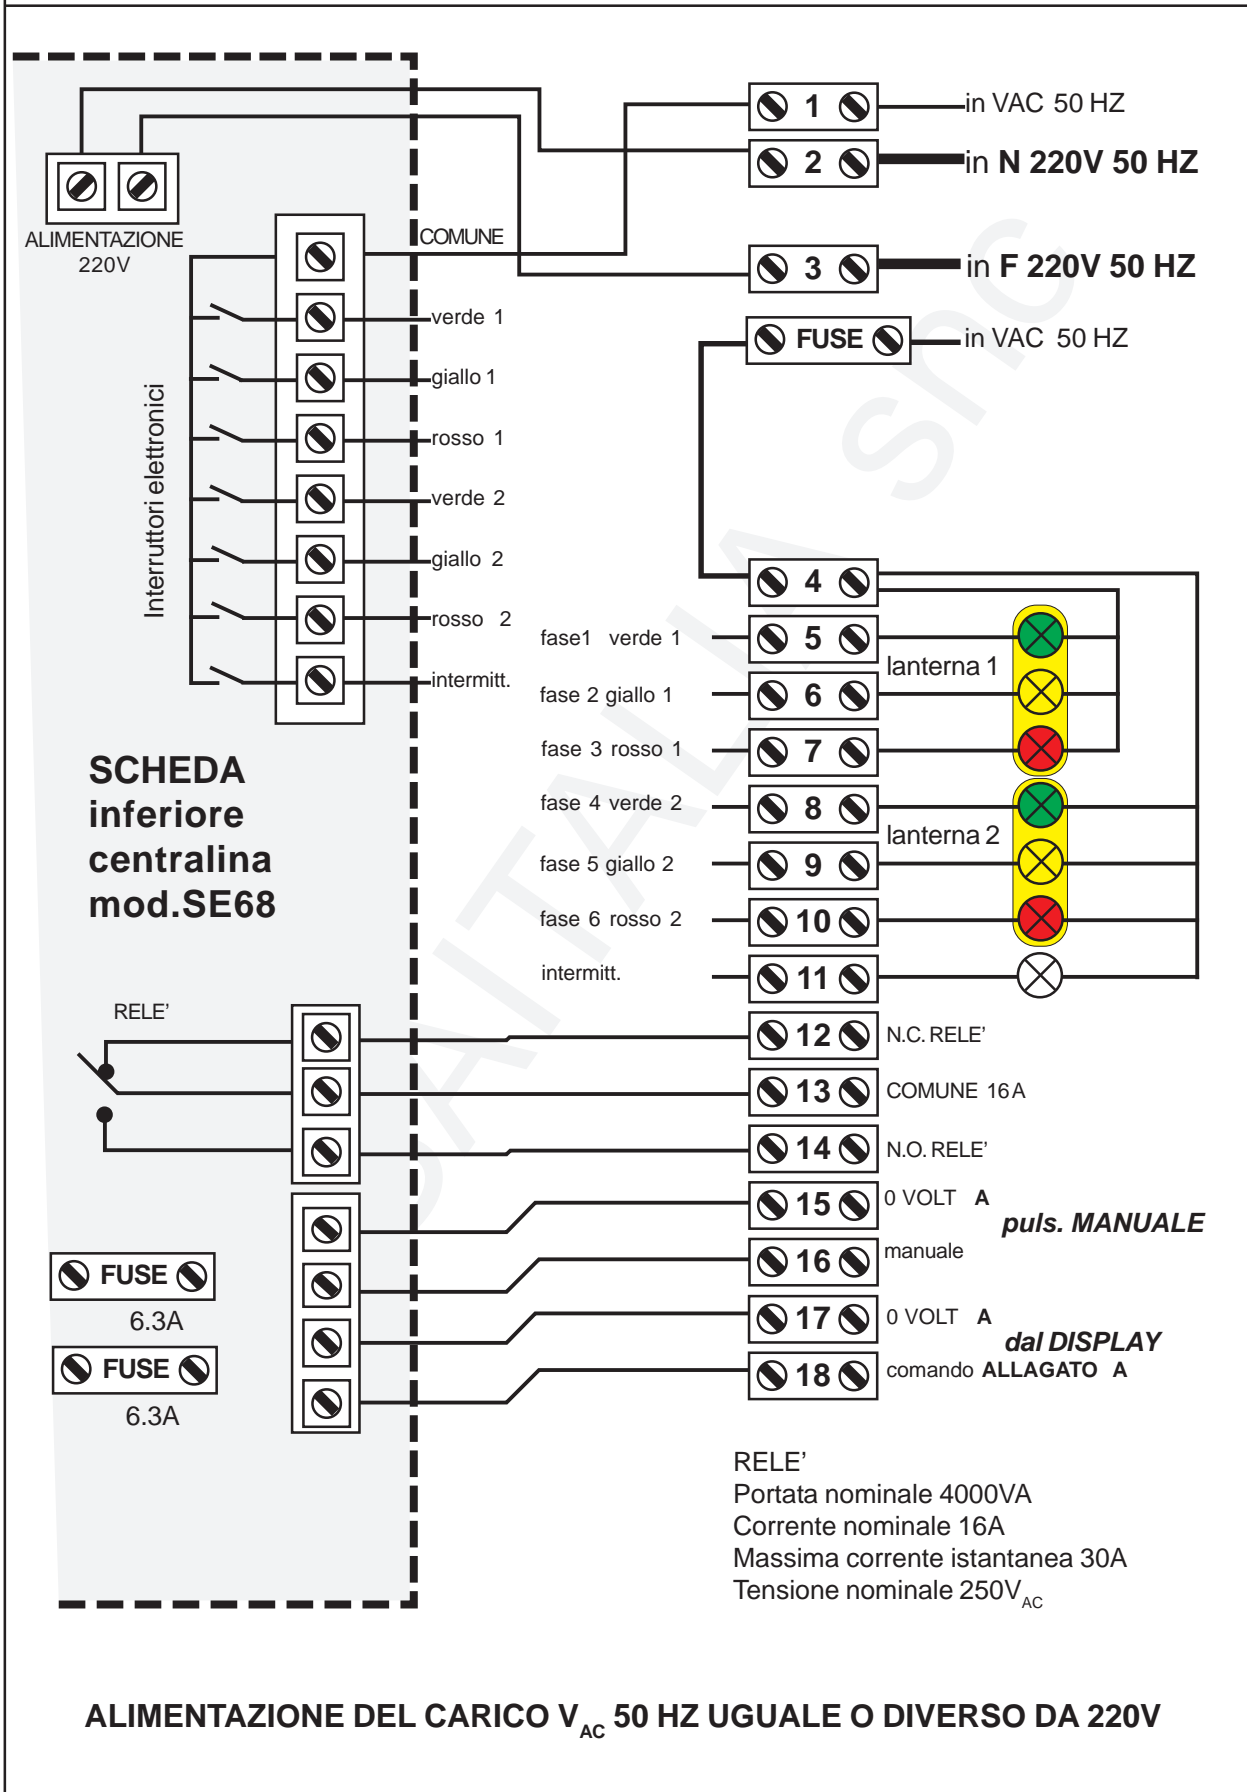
ALIMENTAZIONE 220V

COMUNE

verde 1

giallo 1

rosso 1

verde 2

giallo 2

rosso 2

intermitt.

Interruttori elettronici

1 in VAC 50 HZ

2 in N 220V 50 HZ

3 in F 220V 50 HZ

FUSE in VAC 50 HZ

4

fase1 verde 1 5

fase 2 giallo 1 6

fase 3 rosso 1 7

lanterna 1

fase 4 verde 2 8

fase 5 giallo 2 9

fase 6 rosso 2 10

lanterna 2

intermitt. 11

SCHEDA inferiore centralina mod.SE68

RELE'

12 N.C. RELE'

13 COMUNE 16A

14 N.O. RELE'

15 0 VOLT A

puls. MANUALE

16 manuale

17 0 VOLT A

dal DISPLAY

18 comando ALLAGATO A

FUSE 6.3A

FUSE 6.3A

RELE'
Portata nominale 4000VA
Corrente nominale 16A
Massima corrente istantanea 30A
Tensione nominale 250V$_{AC}$

ALIMENTAZIONE DEL CARICO V$_{AC}$ 50 HZ UGUALE O DIVERSO DA 220V